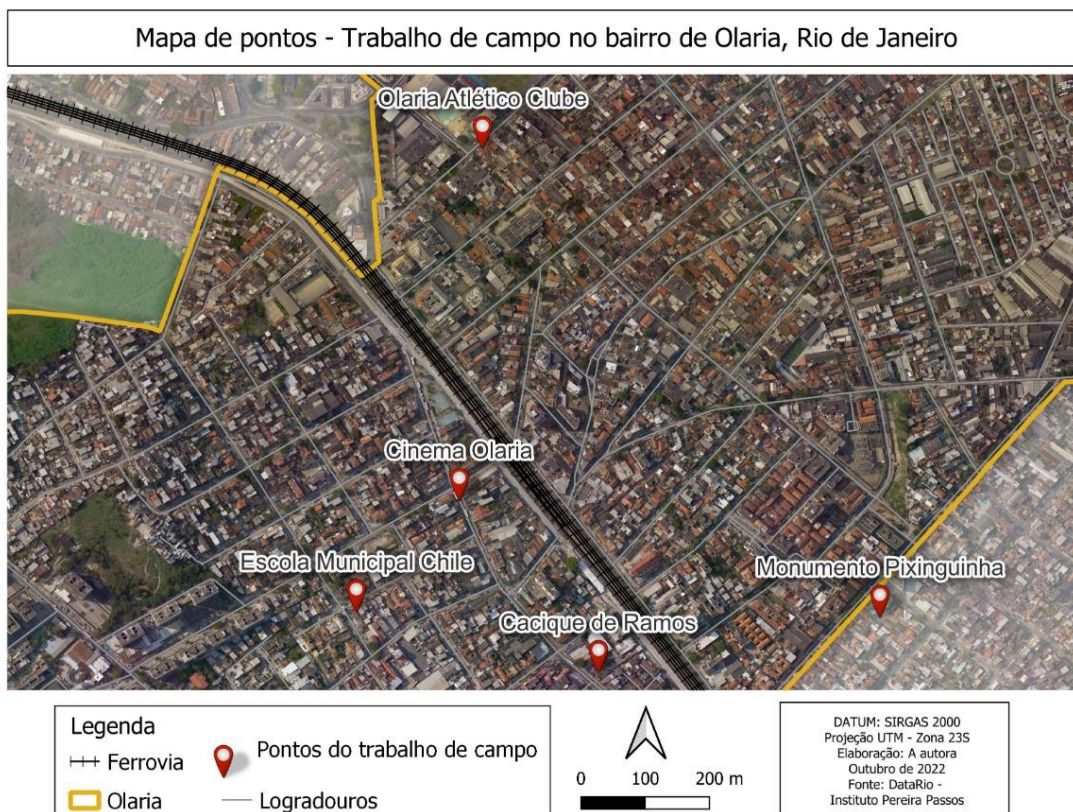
Mapa de pontos - Trabalho de campo no bairro de Olaria, Rio de Janeiro

Olaria Atlético Clube

Cinema Olaria

Escola Municipal Chile

Monumento Pixinguinha

Cacique de Ramos

Legenda
Ferrovia
Olaria
Pontos do trabalho de campo
Logradouros

0 100 200 m

DATUM: SIRGAS 2000
Projeção UTM - Zona 23S
Elaboração: A autora
Outubro de 2022
Fonte: DataRio -
Instituto Pereira Passos